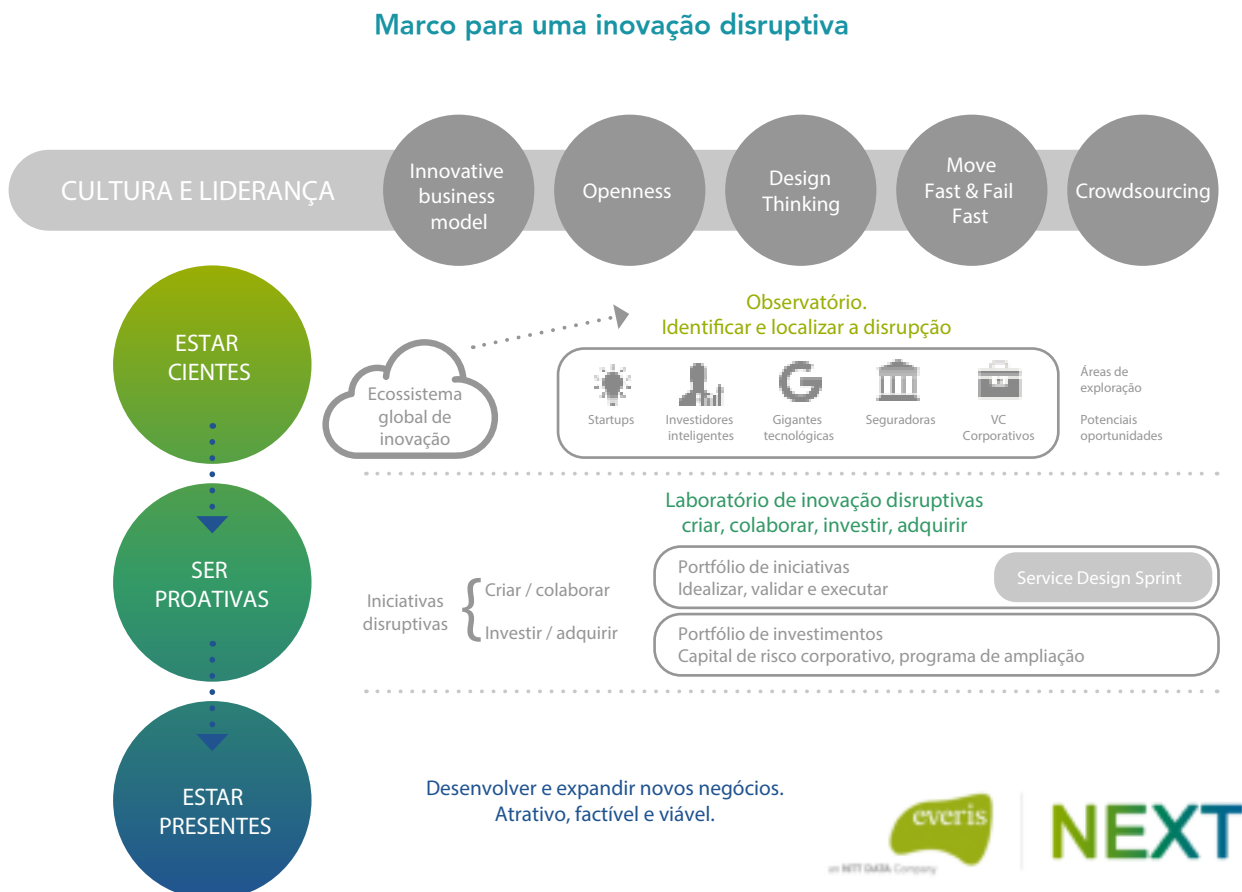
Marco para uma inovação disruptiva

CULTURA E LIDERANÇA

Innovative business model

Openness

Design Thinking

Move Fast & Fail Fast

Crowdsourcing

ESTAR CIENTES

Ecossistema global de inovação

Observatório. Identificar e localizar a disrupção

Startups

Investidores inteligentes

Gigantes tecnológicas

Seguradoras

VC Corporativos

Áreas de exploração

Potenciais oportunidades

SER PROATIVAS

Laboratório de inovação disruptivas criar, colaborar, investir, adquirir

Iniciativas disruptivas

Criar / colaborar

Investir / adquirir

Portfólio de iniciativas Idealizar, validar e executar

Service Design Sprint

Portfólio de investimentos Capital de risco corporativo, programa de ampliação

ESTAR PRESENTES

Desenvolver e expandir novos negócios. Atrativo, factível e viável.

everis

an NTT DATA Company

NEXT